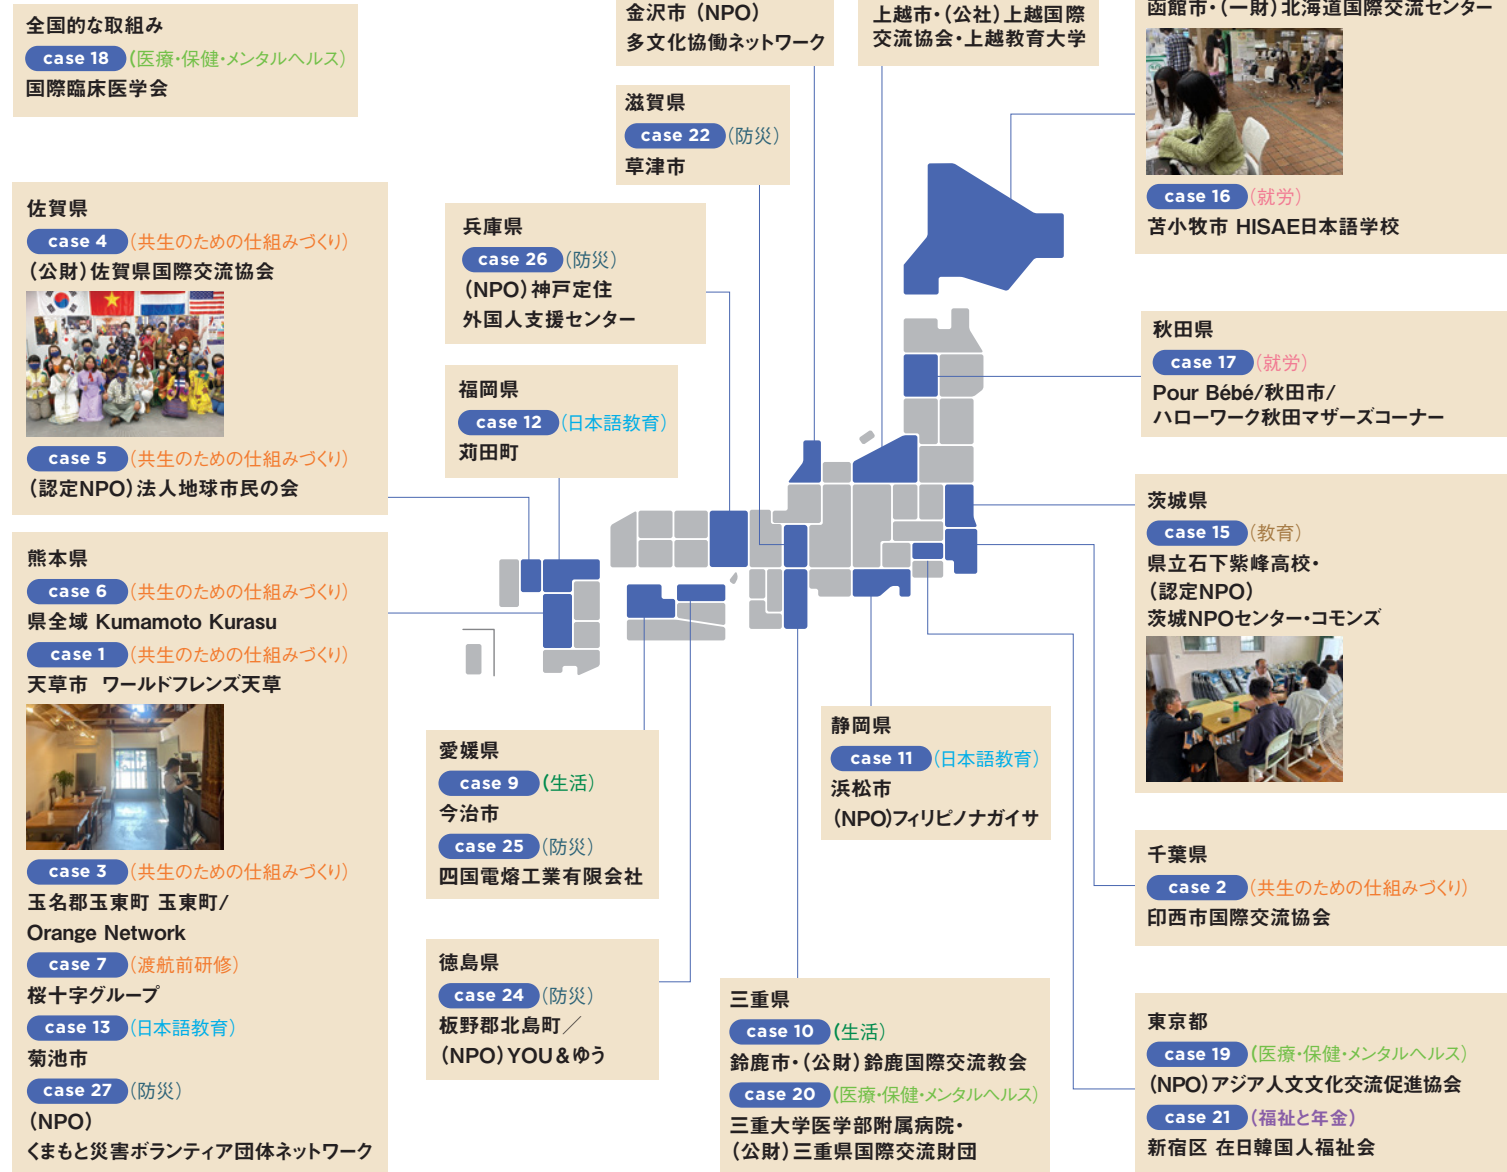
全国的な取組み
case 18 (医療・保健・メンタルヘルス)
国際臨床医学会

佐賀県
case 4 (共生のための仕組みづくり)
(公財) 佐賀県国際交流協会
case 5 (共生のための仕組みづくり)
(認定NPO) 法人地球市民の会

熊本県
case 6 (共生のための仕組みづくり)
県全域 Kumamoto Kurasu
case 1 (共生のための仕組みづくり)
天草市 ワールドフレンズ天草
case 3 (共生のための仕組みづくり)
玉名郡玉東町 玉東町/ Orange Network
case 7 (渡航前研修)
桜十字グループ
case 13 (日本語教育)
菊池市
case 27 (防災)
(NPO) くまもと災害ボランティア団体ネットワーク

金沢市 (NPO) 多文化協働ネットワーク

滋賀県
case 22 (防災)
草津市

兵庫県
case 26 (防災)
(NPO) 神戸定住外国人支援センター

福岡県
case 12 (日本語教育)
苅田町

愛媛県
case 9 (生活)
今治市
case 25 (防災)
四国電熔工業有限会社

徳島県
case 24 (防災)
板野郡北島町/ (NPO) YOU&ゆう

上越市・(公社) 上越国際交流協会・上越教育大学

静岡県
case 11 (日本語教育)
浜松市 (NPO)フィリピノナガイサ

三重県
case 10 (生活)
鈴鹿市・(公財) 鈴鹿国際交流教会
case 20 (医療・保健・メンタルヘルス)
三重大学医学部附属病院・(公財) 三重県国際交流財団

函館市・(一財) 北海道国際交流センター・
case 16 (就労)
苫小牧市 HISAE日本語学校

秋田県
case 17 (就労)
Pour Bébé/秋田市/ ハローワーク秋田マザーズコーナー

茨城県
case 15 (教育)
県立石下紫峰高校・(認定NPO) 茨城NPOセンター・コモンズ

千葉県
case 2 (共生のための仕組みづくり)
印西市国際交流協会

東京都
case 19 (医療・保健・メンタルヘルス)
(NPO) アジア人文文化交流促進協会
case 21 (福祉と年金)
新宿区 在日韓国人福祉会